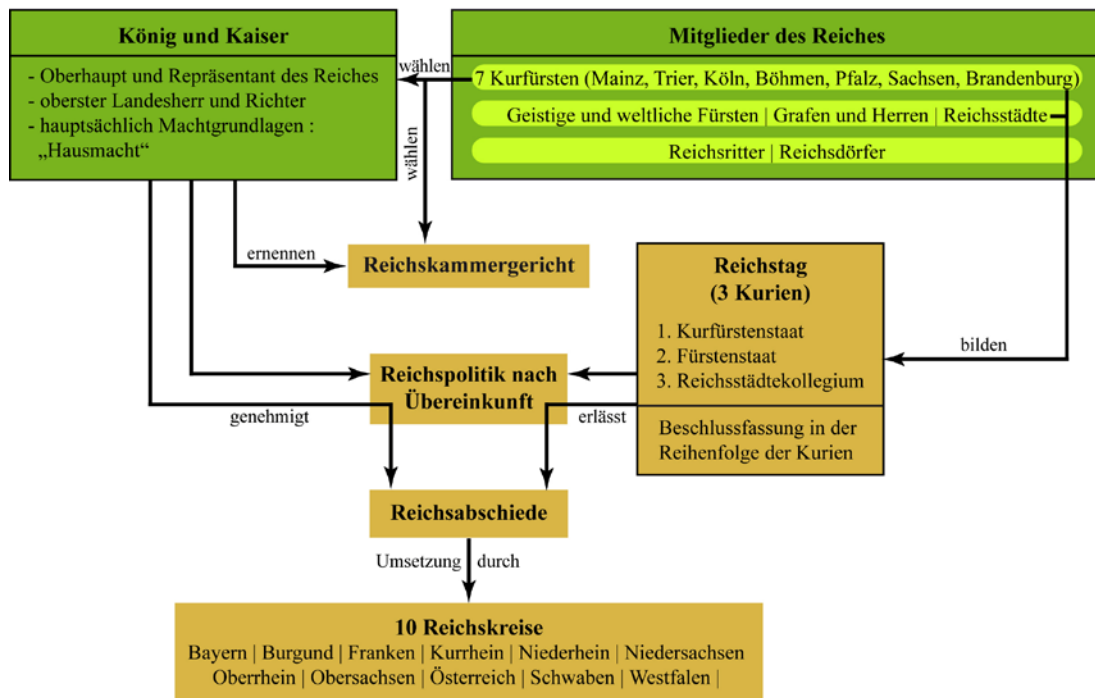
König und Kaiser

- Oberhaupt und Repräsentant des Reiches
- oberster Landesherr und Richter
- hauptsächlich Machtgrundlagen : „Hausmacht“

wählen

Mitglieder des Reiches

7 Kurfürsten (Mainz, Trier, Köln, Böhmen, Pfalz, Sachsen, Brandenburg)

Geistige und weltliche Fürsten | Grafen und Herren | Reichsstädte

Reichsritter | Reichsdörfer

wählen

ernennen

Reichskammergericht

Reichstag
(3 Kurien)

1. Kurfürstenstaat
2. Fürstenstaat
3. Reichsstädtekollegium

Beschlussfassung in der Reihenfolge der Kurien

bilden

Reichspolitik nach Übereinkunft

genehmigt

erlässt

Reichsabschiede

Umsetzung durch

10 Reichskreise
Bayern | Burgund | Franken | Kurrhein | Niederhein | Niedersachsen
Oberrhein | Obersachsen | Österreich | Schwaben | Westfalen |